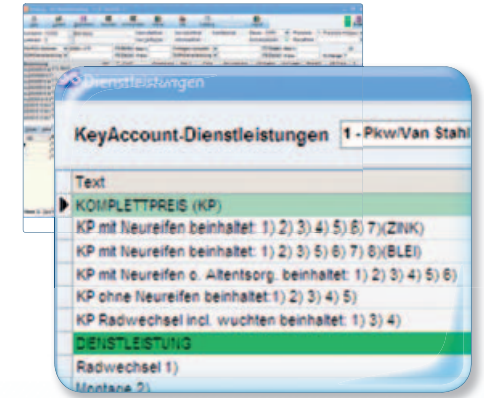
Dienstleistungen

KeyAccount-Dienstleistungen 1 - Pkw/Van Stahl

| Text |
|---|
| KOMPLETTPREIS (KP) |
| KP mit Neureifen beinhaltet: 1) 2) 3) 4) 5) 6) 7)(ZINK) |
| KP mit Neureifen beinhaltet: 1) 2) 3) 5) 6) 7) 8)(BLEI) |
| KP mit Neureifen o. Altentsorg. beinhaltet: 1) 2) 3) 4) 5) 6) |
| KP ohne Neureifen beinhaltet:1) 2) 3) 4) 5) |
| KP Radwechsel incl. wuchten beinhaltet: 1) 3) 4) |
| DIENSTLEISTUNG |
| Radwechsel 1) |
| Montage 2) |